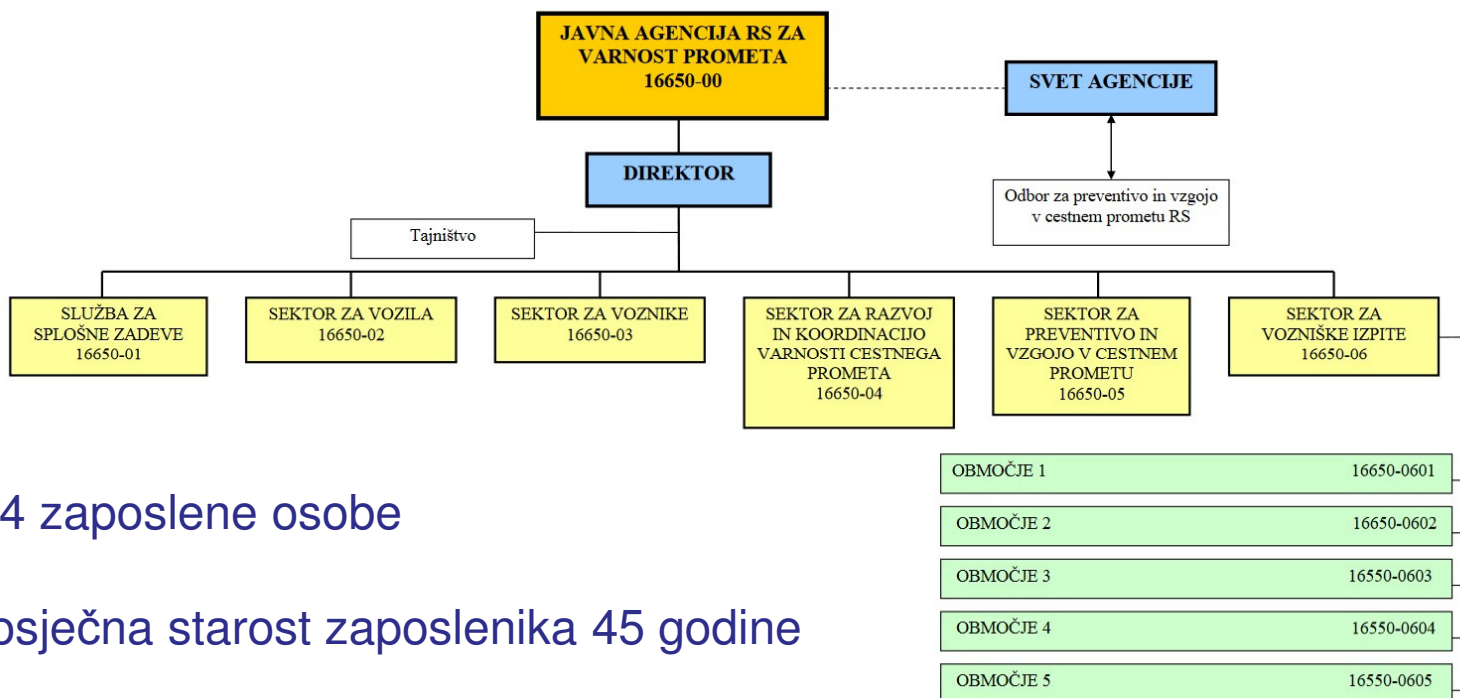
JAVNA AGENCIJA RS ZA VARNOST PROMETA
16650-00

SVET AGENCIJE

DIREKTOR

Odbor za preventivo in vzgojo v cestnem prometu RS

Tajništvo

SLUŽBA ZA SPLOŠNE ZADEVE
16650-01

SEKTOR ZA VOZILA
16650-02

SEKTOR ZA VOZNIKE
16650-03

SEKTOR ZA RAZVOJ IN KOORDINACIJO VARNOSTI CESTNEGA PROMETA
16650-04

SEKTOR ZA PREVENTIVO IN VZGOJO V CESTNEM PROMETU
16650-05

SEKTOR ZA VOZNIŠKE IZPITE
16650-06

OBMOČJE 1 16650-0601

OBMOČJE 2 16650-0602

OBMOČJE 3 16550-0603

OBMOČJE 4 16550-0604

OBMOČJE 5 16550-0605

4 zaposlene osobe

osječna starost zaposlenika 45 godine